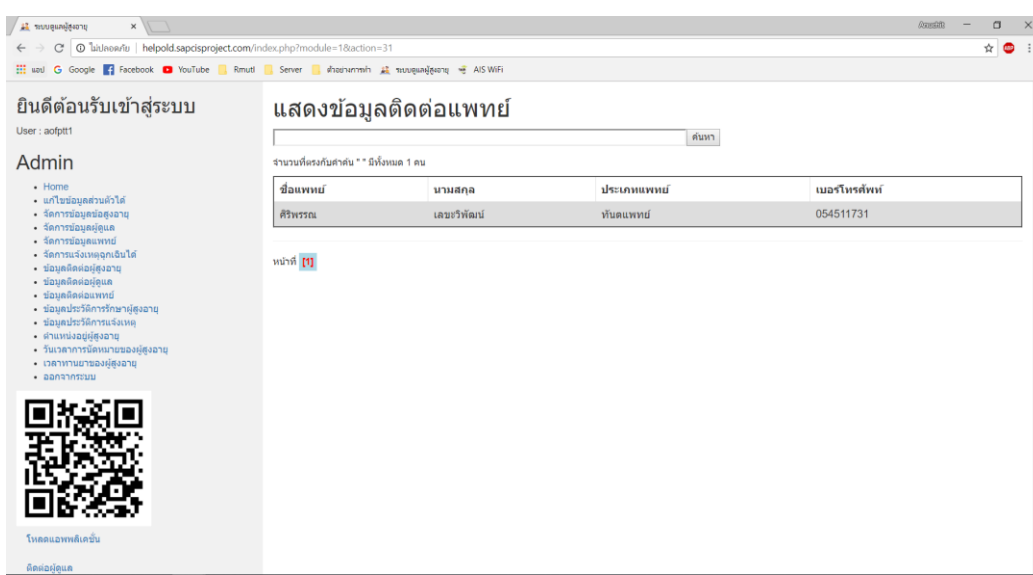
ระบบดูแลผู้สูงอายุ ×

ไม่ปลอดภัย | helpold.sapcisproject.com/index.php?module=1&action=31

แอป Google Facebook YouTube Rmutl Server ตัวอย่างการทำ ระบบดูแลผู้สูงอายุ AIS WiFi

ยินดีต้อนรับเข้าสู่ระบบ
User : aofptt1

Admin

- Home
- แก้ไขข้อมูลส่วนตัวได้
- จัดการข้อมูลผู้สูงอายุ
- จัดการข้อมูลผู้ดูแล
- จัดการข้อมูลแพทย์
- จัดการแจ้งเหตุฉุกเฉินได้
- ข้อมูลติดต่อผู้สูงอายุ
- ข้อมูลติดต่อผู้ดูแล
- ข้อมูลติดต่อแพทย์
- ข้อมูลประวัติการรักษาผู้สูงอายุ
- ข้อมูลประวัติการแจ้งเหตุ
- ตำแหน่งอยู่ผู้สูงอายุ
- วันเวลาการนัดหมายของผู้สูงอายุ
- เวลาทานยาของผู้สูงอายุ
- ออกจากระบบ

โหลดแอพพลิเคชั่น

ติดต่อผู้ดูแล

แสดงข้อมูลติดต่อแพทย์

ค้นหา

จำนวนที่ตรงกับคำค้น " " มีทั้งหมด 1 คน

| ชื่อแพทย์ | นามสกุล | ประเภทแพทย์ | เบอร์โทรศัพท์ |
|---|---|---|---|
| ศิริพรรณ | เลขะวิพัฒน์ | ทันตแพทย์ | 054511731 |

หน้าที่ [1]